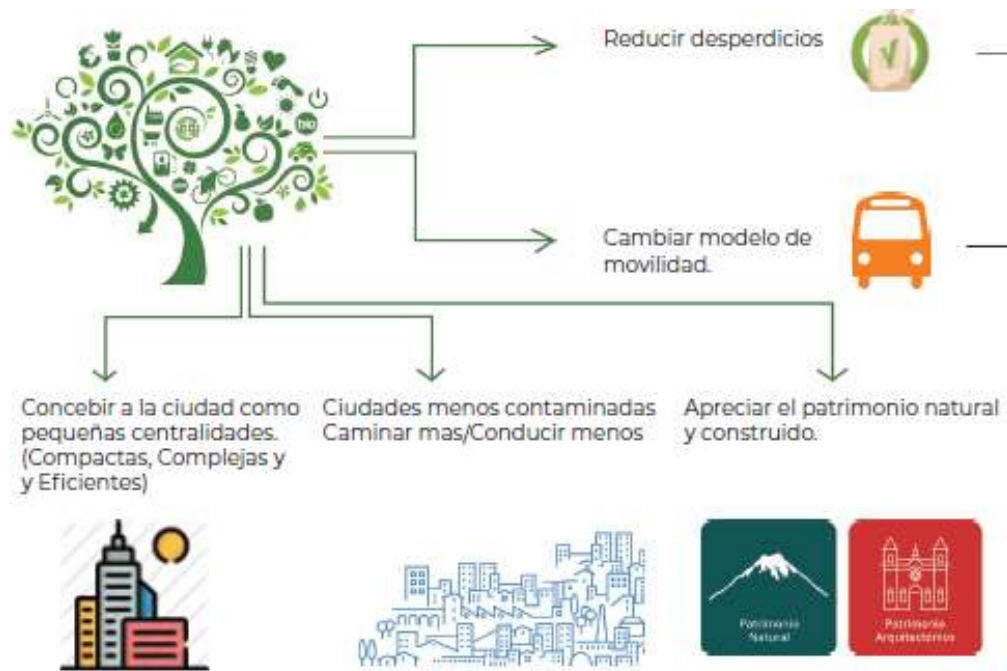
Reducir desperdicios

Cambiar modelo de movilidad.

Concebir a la ciudad como pequeñas centralidades. (Compactas, Complejas y y Eficientes)

Ciudades menos contaminadas Caminar mas/Conducir menos

Apreciar el patrimonio natural y construido.

Patrimonio Natural

Patrimonio Arquitectónico